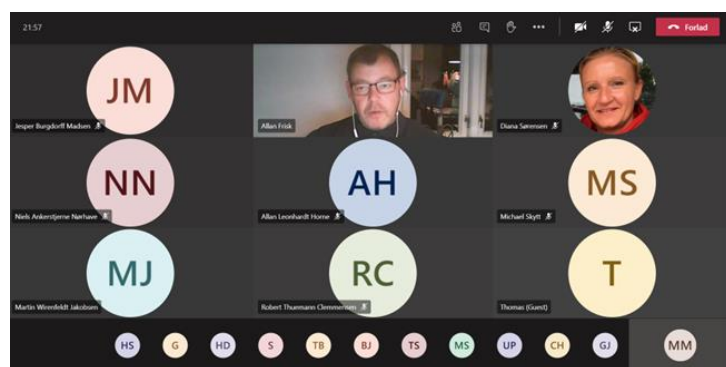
21:57

Forlad

JM
Jesper Burgdorff Madsen

Allan Frisk

Diana Sørensen

NN
Niels Ankerstjerne Nørhave

AH
Allan Leonhardt Horne

MS
Michael Skytt

MJ
Martin Wirenfeldt Jakobsen

RC
Robert Thurmann Clemmensen

T
Thomas (Guest)

HS G HD S TB BJ TS MS UP CH GJ MM